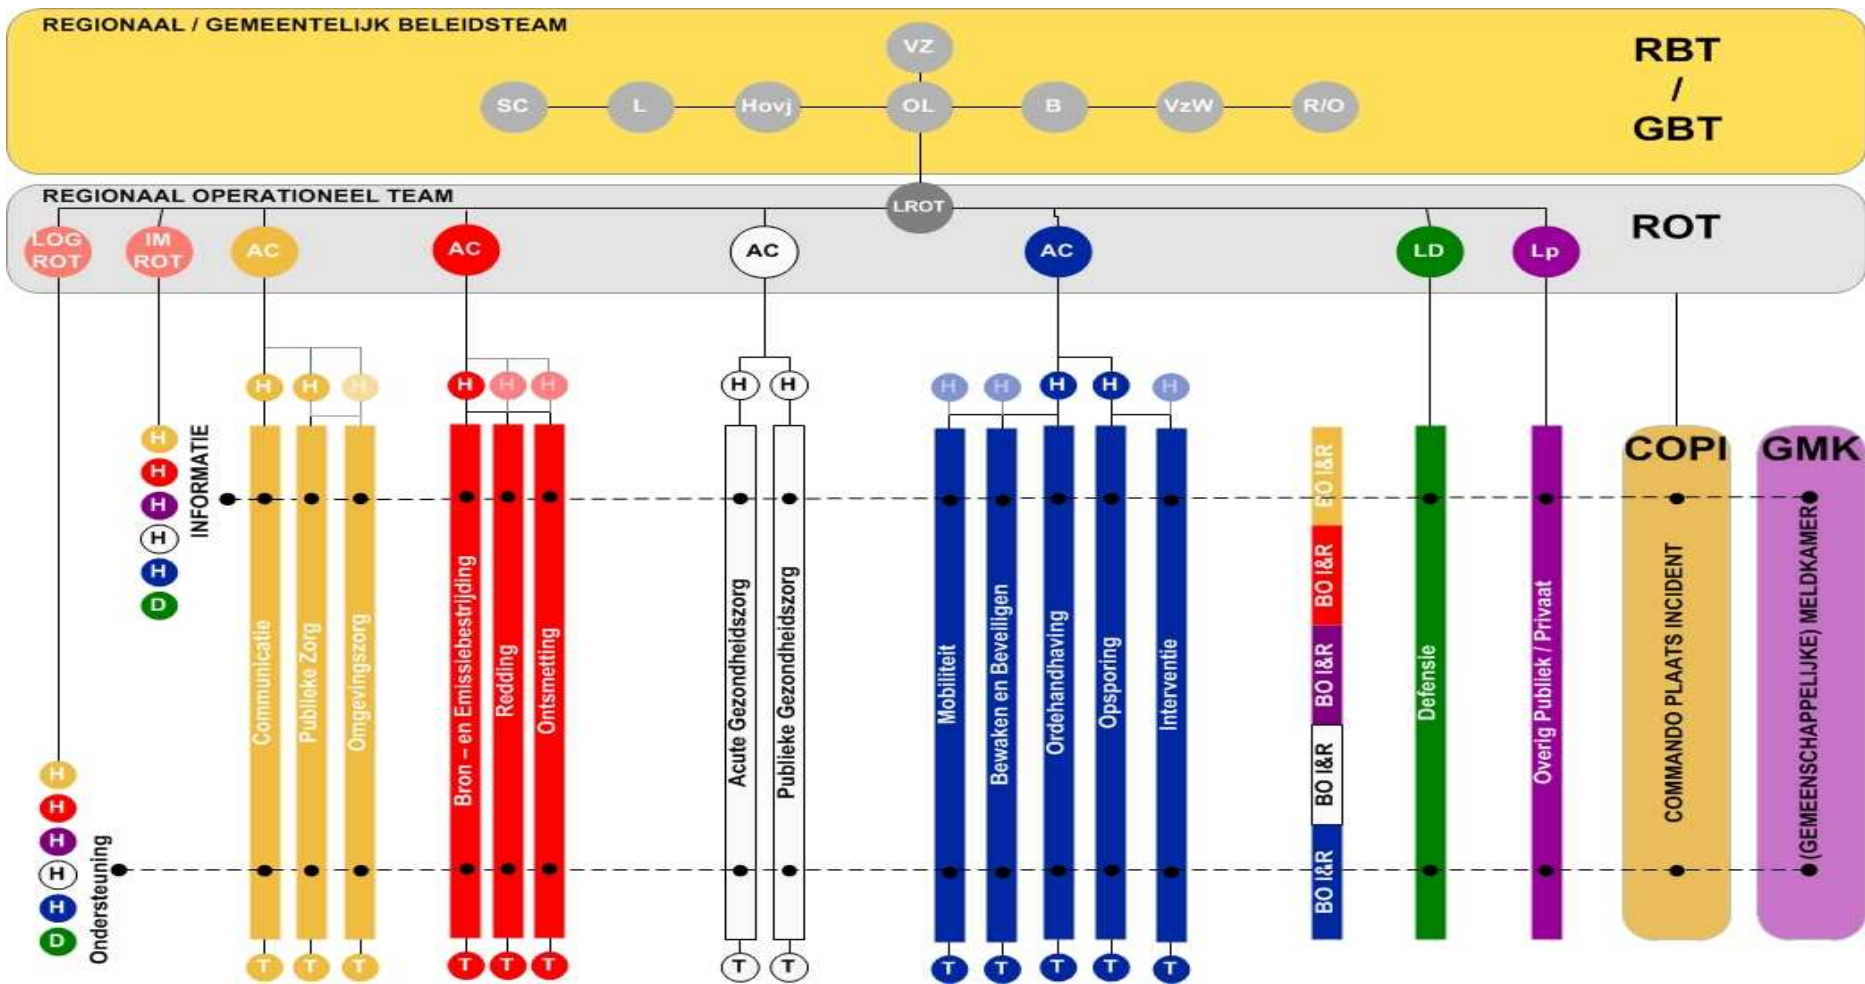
REGIONAAL / GEMEENTELIJK BELEIDSTEAM

VZ

SC L Hovj OL B VzW R/O

RBT / GBT

REGIONAAL OPERATIONEEL TEAM

LROT

ROT

LOG ROT IM ROT AC AC AC AC LD Lp

H H H H H H H H H H H H H H

H H H H H D

INFORMATIE

Communicatie Publieke Zorg Omgevingszorg Bron – en Emissiebestrijding Redding Ontsmetting Acute Gezondheidszorg Publieke Gezondheidszorg Mobiliteit Bewaken en Beveiligen Ordehandhaving Opsporing Interventie

EO I&R BO I&R BO I&R BO I&R BO I&R

Defensie Overig Publiek / Privaat

COPI GMK

COMMANDO PLAATS INCIDENT (GEMEENSCHAPPELIJKE) MELDKAMER

H H H H H D

Ondersteuning

T T T T T T T T T T T T T